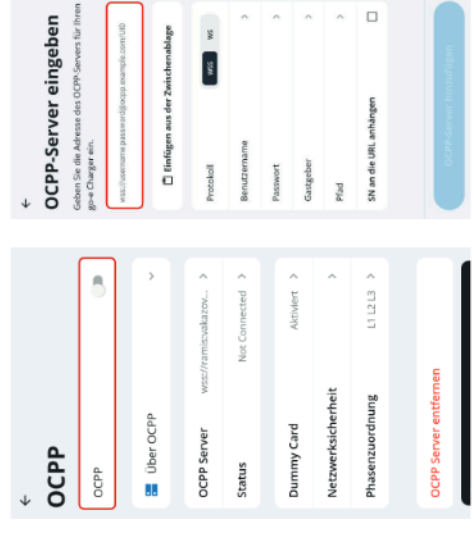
←
OCPP

OCPP

Über OCPP >

OCPP Server wss://ramiscvakazov... >

Status Not Connected >

Dummy Card Aktiviert >

Netzwerksicherheit >

Phasenzuordnung L1 L2 L3 >

OCPP Server entfernen

←
OCPP-Server eingeben

Geben Sie die Adresse des OCPP-Servers für Ihren go-e Charger ein.

wss://username:password@ocpp.example.com/UID

Einfügen aus der Zwischenablage

Protokoll WSS WS

Benutzername >

Passwort >

Gastgeber >

Pfad >

SN an die URL anhängen

OCPP-Server hinzufügen